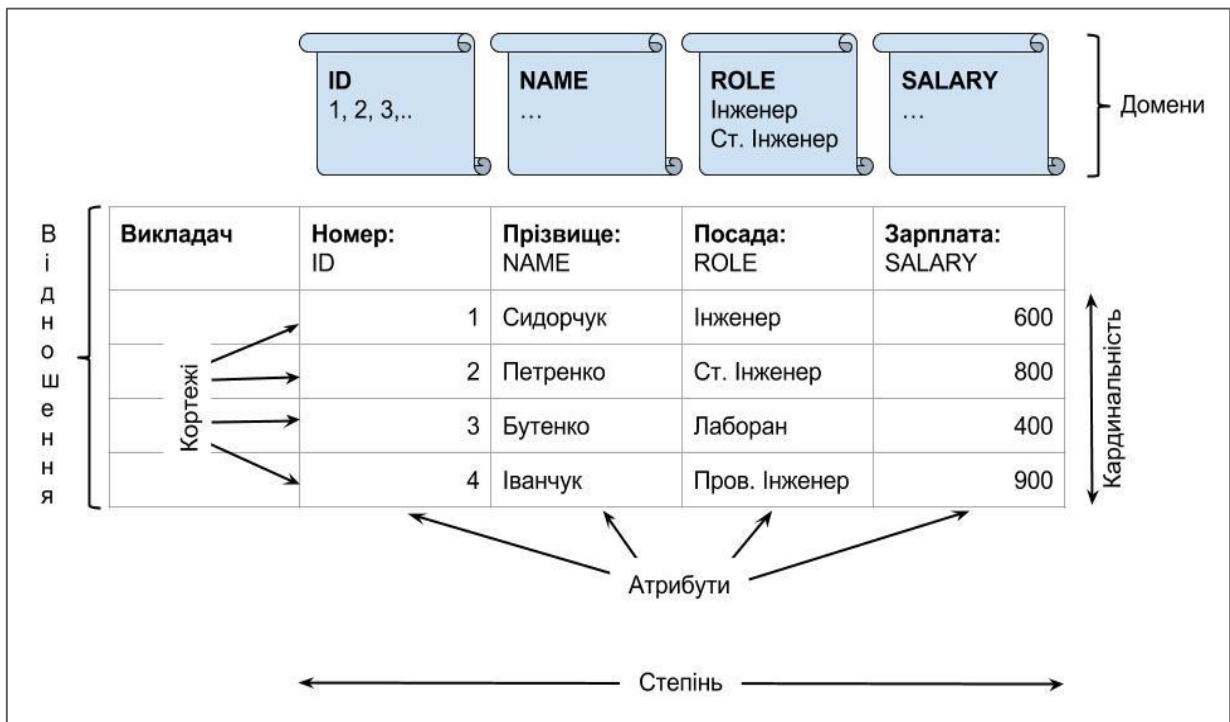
**ID**
1, 2, 3,..

**NAME**
…

**ROLE**
Інженер
Ст. Інженер

**SALARY**
…

Домени

Відношення

| **Викладач** | **Номер:** ID | **Прізвище:** NAME | **Посада:** ROLE | **Зарплата:** SALARY |
|---|---|---|---|---|
| | 1 | Сидорчук | Інженер | 600 |
| | 2 | Петренко | Ст. Інженер | 800 |
| | 3 | Бутенко | Лаборан | 400 |
| | 4 | Іванчук | Пров. Інженер | 900 |

Кортежі

Кардинальність

Атрибути

Степінь